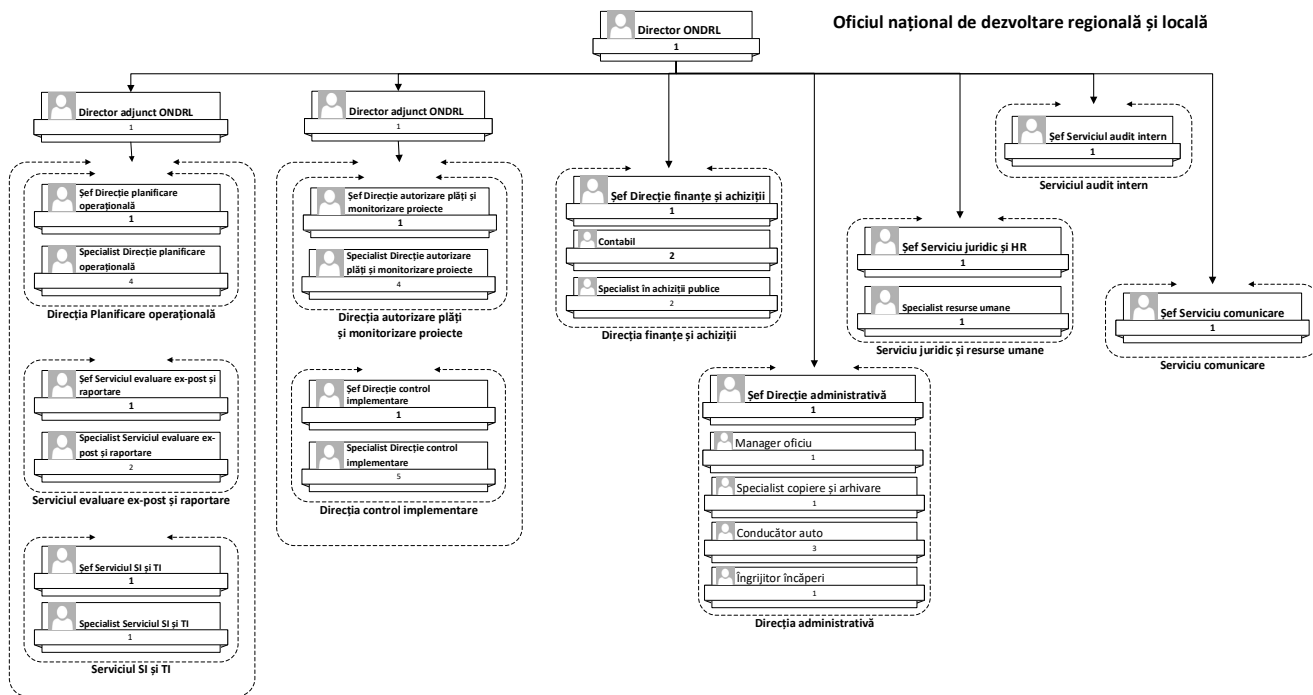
Oficiul național de dezvoltare regională și locală

Director ONDRL
1

Director adjunct ONDRL
1

Șef Direcție planificare operațională
1

Specialist Direcție planificare operațională
4

Direcția Planificare operațională

Șef Serviciul evaluare ex-post și raportare
1

Specialist Serviciul evaluare ex-post și raportare
2

Serviciul evaluare ex-post și raportare

Șef Serviciul SI și TI
1

Specialist Serviciul SI și TI
1

Serviciul SI și TI

Director adjunct ONDRL
1

Șef Direcție autorizare plăți și monitorizare proiecte
1

Specialist Direcție autorizare plăți și monitorizare proiecte
4

Direcția autorizare plăți și monitorizare proiecte

Șef Direcție control implementare
1

Specialist Direcție control implementare
5

Direcția control implementare

Șef Direcție finanțe și achiziții
1

Contabil
2

Specialist în achiziții publice
2

Direcția finanțe și achiziții

Șef Direcție administrativă
1

Manager oficiu
1

Specialist copiere și arhivare
1

Conducător auto
3

Îngrijitor încăperi
1

Direcția administrativă

Șef Serviciu juridic și HR
1

Specialist resurse umane
1

Serviciu juridic și resurse umane

Șef Serviciul audit intern
1

Serviciul audit intern

Șef Serviciu comunicare
1

Serviciu comunicare